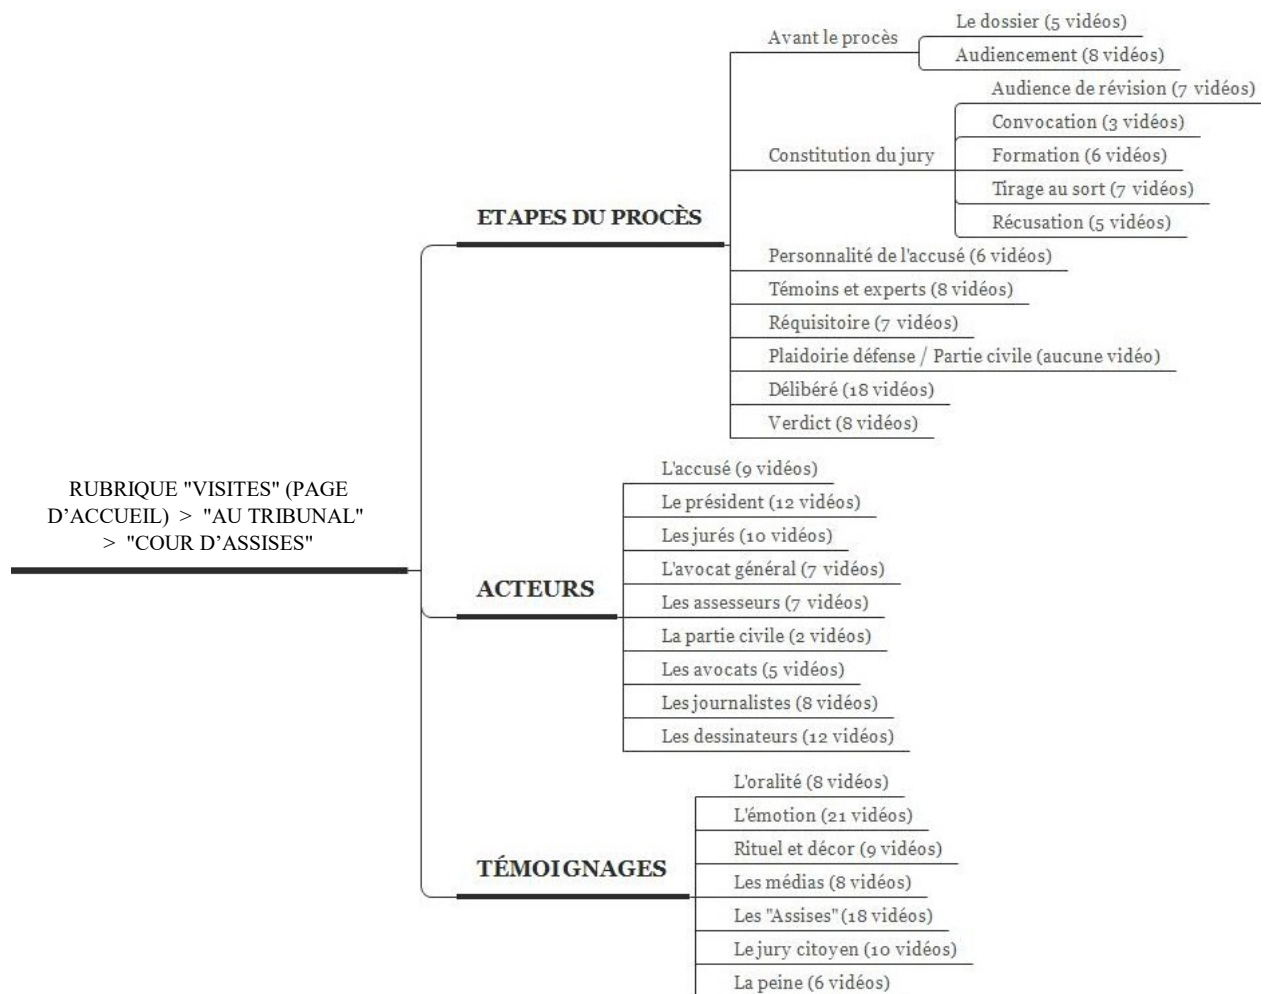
RUBRIQUE "VISITES" (PAGE D'ACCUEIL) > "AU TRIBUNAL" > "COUR D'ASSISES"

ETAPES DU PROCÈS

Avant le procès

Le dossier (5 vidéos)

Audiencement (8 vidéos)

Constitution du jury

Audience de révision (7 vidéos)

Convocation (3 vidéos)

Formation (6 vidéos)

Tirage au sort (7 vidéos)

Récusation (5 vidéos)

Personnalité de l'accusé (6 vidéos)

Témoins et experts (8 vidéos)

Réquisitoire (7 vidéos)

Plaidoirie défense / Partie civile (aucune vidéo)

Délibéré (18 vidéos)

Verdict (8 vidéos)

ACTEURS

L'accusé (9 vidéos)

Le président (12 vidéos)

Les jurés (10 vidéos)

L'avocat général (7 vidéos)

Les assesseurs (7 vidéos)

La partie civile (2 vidéos)

Les avocats (5 vidéos)

Les journalistes (8 vidéos)

Les dessinateurs (12 vidéos)

TÉMOIGNAGES

L'oralité (8 vidéos)

L'émotion (21 vidéos)

Rituel et décor (9 vidéos)

Les médias (8 vidéos)

Les "Assises" (18 vidéos)

Le jury citoyen (10 vidéos)

La peine (6 vidéos)